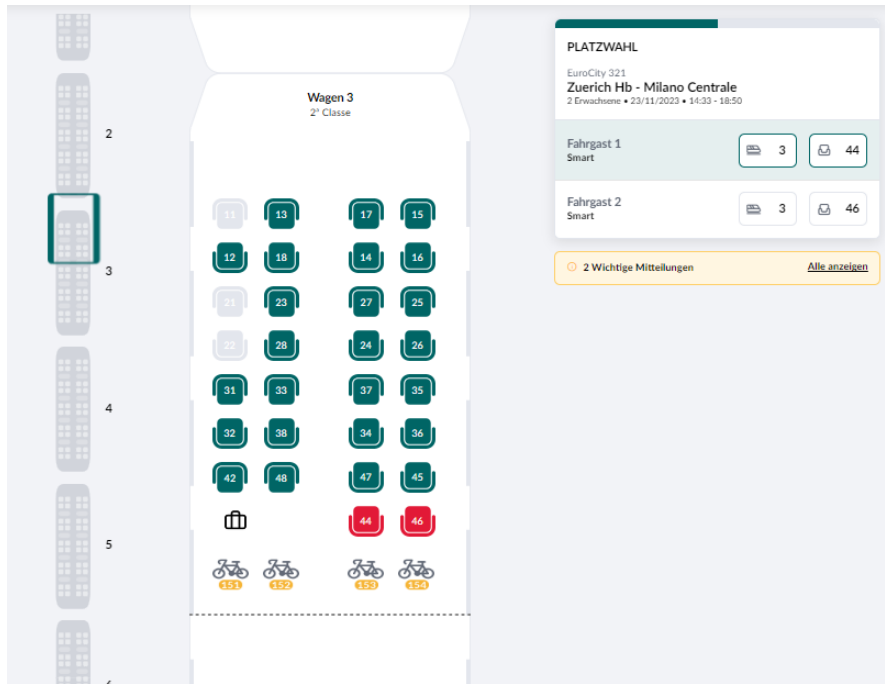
2

3

4

5

Wagen 3
2° Classe

11 13 17 15
12 18 14 16
21 23 27 25
22 28 24 26
31 33 37 35
32 38 34 36
42 48 47 45
44 46
151 152 153 154

PLATZWAHL

EuroCity 321
Zuerich Hb - Milano Centrale
2 Erwachsene • 23/11/2023 • 14:33 - 18:50

Fahrgast 1
Smart
3
44

Fahrgast 2
Smart
3
46

2 Wichtige Mitteilungen
Alle anzeigen